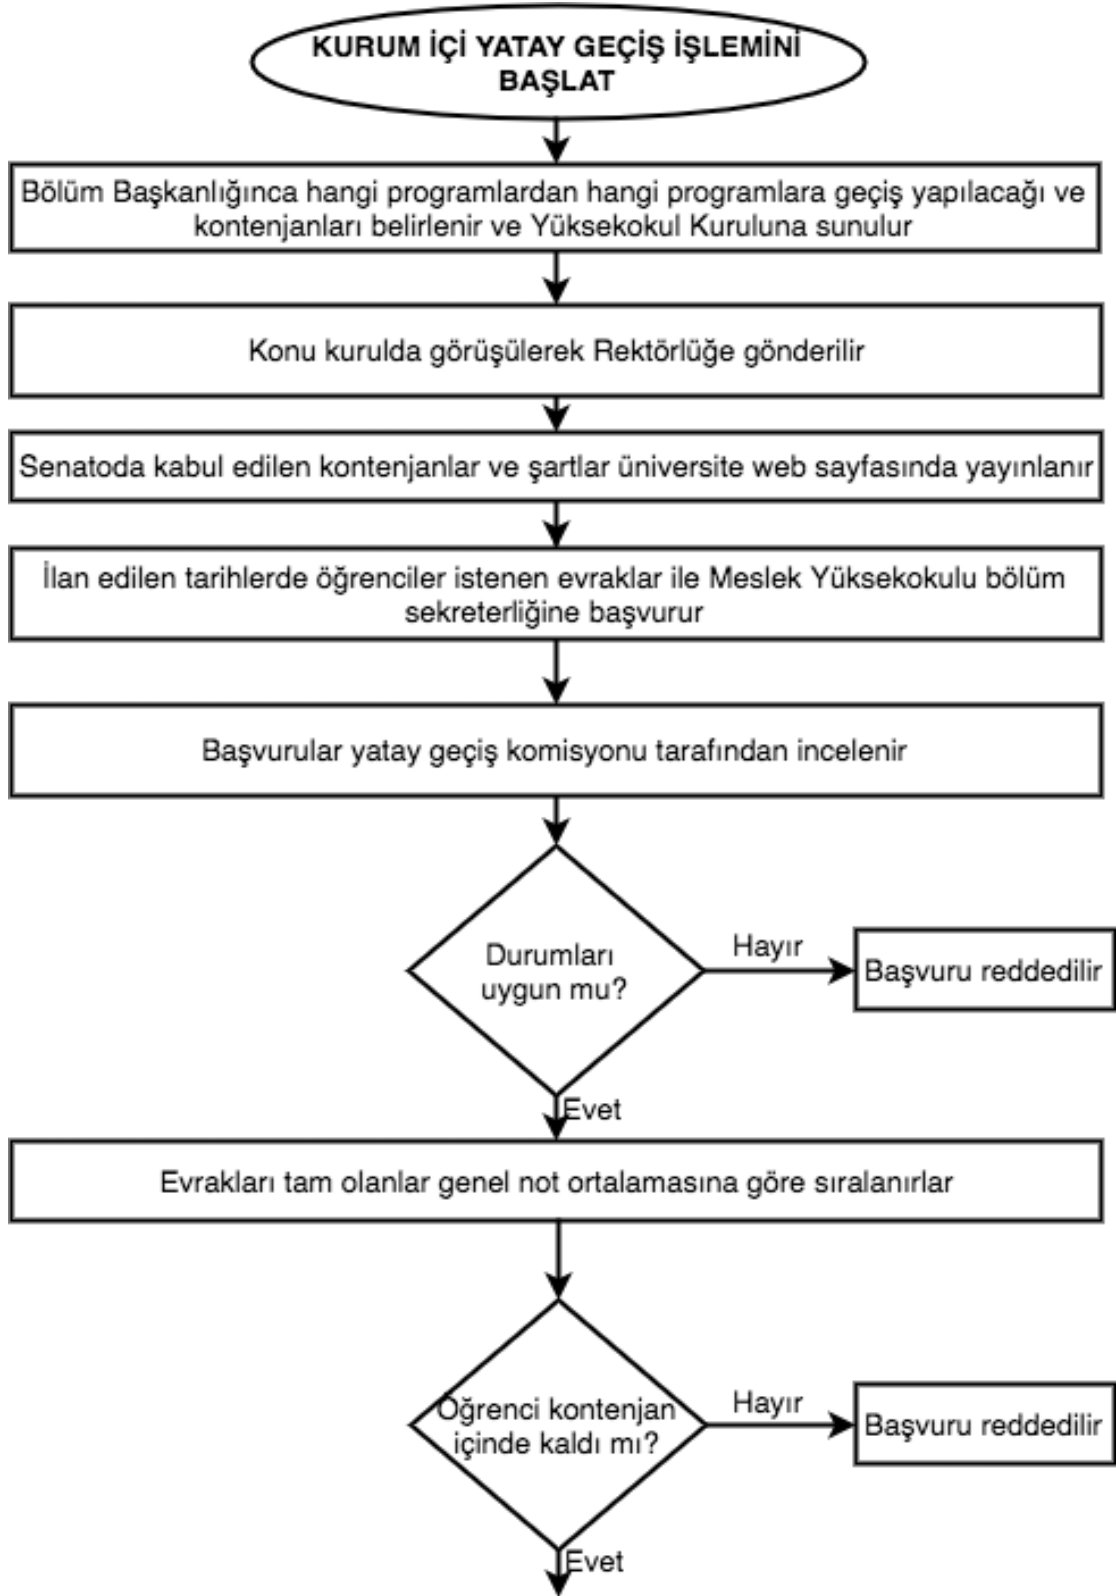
KURUM İÇİ YATAY GEÇİŞ İŞLEMİNİ BAŞLAT

Bölüm Başkanlığınca hangi programlardan hangi programlara geçiş yapılacağı ve kontenjanları belirlenir ve Yüksekokul Kuruluna sunulur

Konu kurulda görüşülerek Rektörlüğe gönderilir

Senatoda kabul edilen kontenjanlar ve şartlar üniversite web sayfasında yayınlanır

İlan edilen tarihlerde öğrenciler istenen evraklar ile Meslek Yüksekokulu bölüm sekreterliğine başvurur

Başvurular yatay geçiş komisyonu tarafından incelenir

Durumları uygun mu?

Hayır

Başvuru reddedilir

Evet

Evrakları tam olanlar genel not ortalamasına göre sıralanırlar

Öğrenci kontenjan içinde kaldı mı?

Hayır

Başvuru reddedilir

Evet